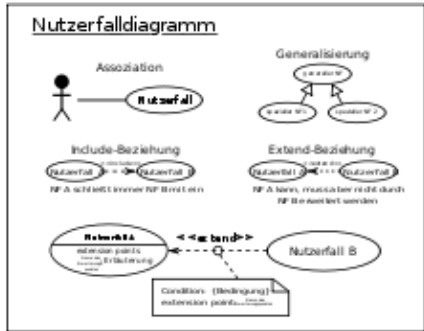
Nutzerfalldiagramm

Assoziation

Nutzerfall

Generalisierung

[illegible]

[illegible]

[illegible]

Include-Beziehung

Nutzerfall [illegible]

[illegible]

Nutzerfall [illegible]

NF A schließt immer NF B mit ein

Extend-Beziehung

Nutzerfall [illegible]

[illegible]

Nutzerfall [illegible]

NF A kann, muss aber nicht durch NF B erweitert werden

Nutzerfall A

extension points

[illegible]

Erläuterung

<<extend>>

Nutzerfall B

Condition: {Bedingung}

extension point: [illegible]